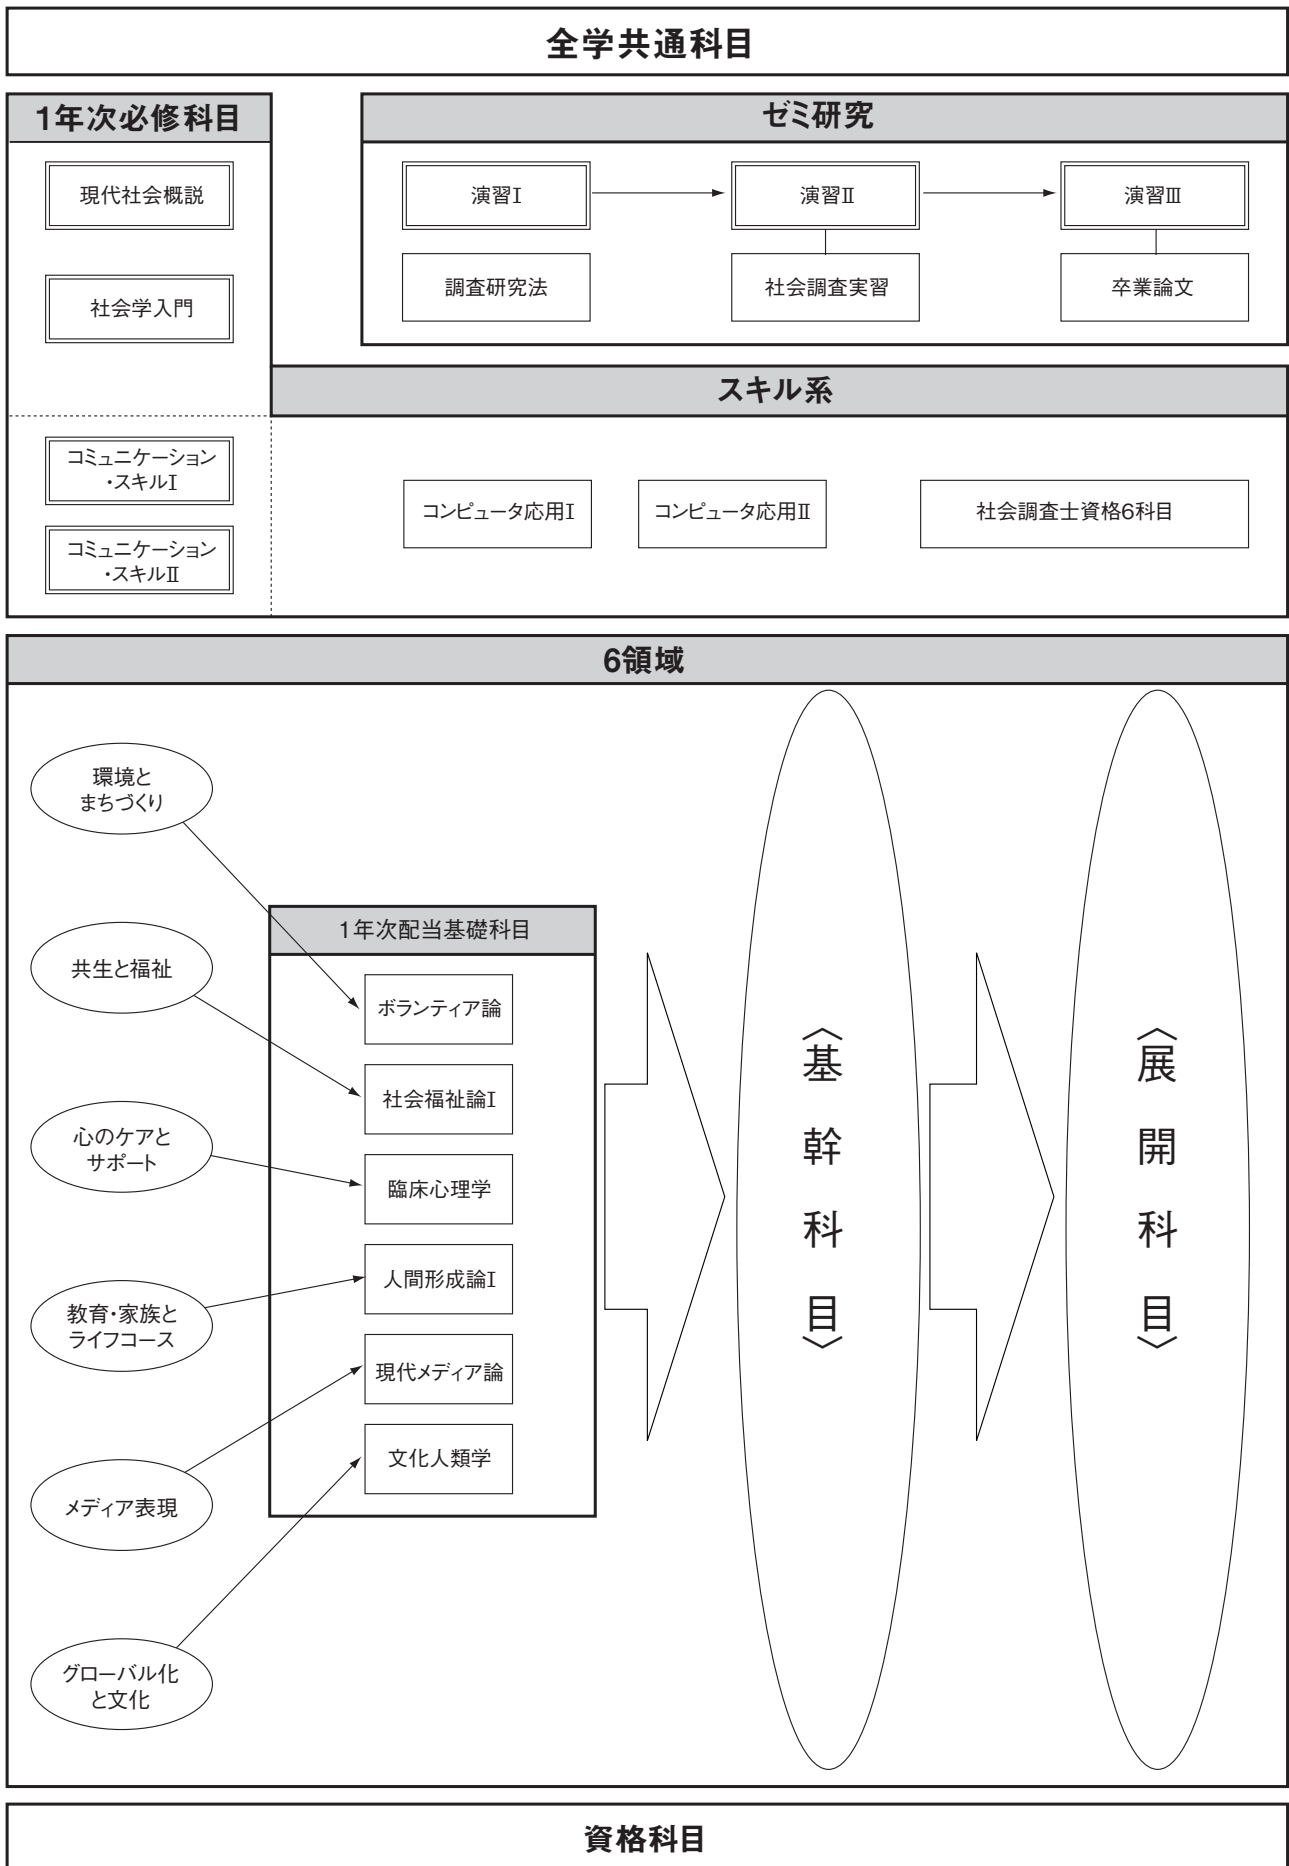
全学共通科目

1年次必修科目

現代社会概説

社会学入門

コミュニケーション・スキルI

コミュニケーション・スキルII

ゼミ研究

演習I

演習II

演習III

調査研究法

社会調査実習

卒業論文

スキル系

コンピュータ応用I

コンピュータ応用II

社会調査士資格6科目

6領域

環境とまちづくり

共生と福祉

心のケアとサポート

教育・家族とライフコース

メディア表現

グローバル化と文化

1年次配当基礎科目

ボランティア論

社会福祉論I

臨床心理学

人間形成論I

現代メディア論

文化人類学

〈基幹科目〉

〈展開科目〉

資格科目